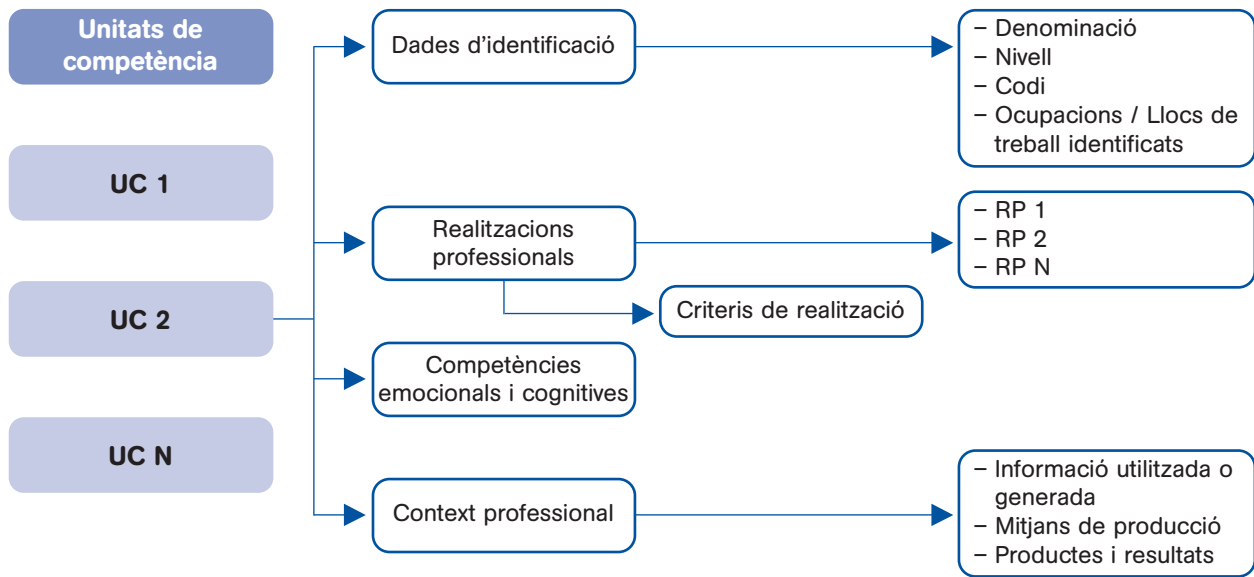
Unitats de competència

UC 1

UC 2

UC N

Dades d'identificació

– Denominació
– Nivell
– Codi
– Ocupacions / Llocs de treball identificats

Realitzacions professionals

– RP 1
– RP 2
– RP N

Criteris de realització

Competències emocionals i cognitives

Context professional

– Informació utilitzada o generada
– Mitjans de producció
– Productes i resultats